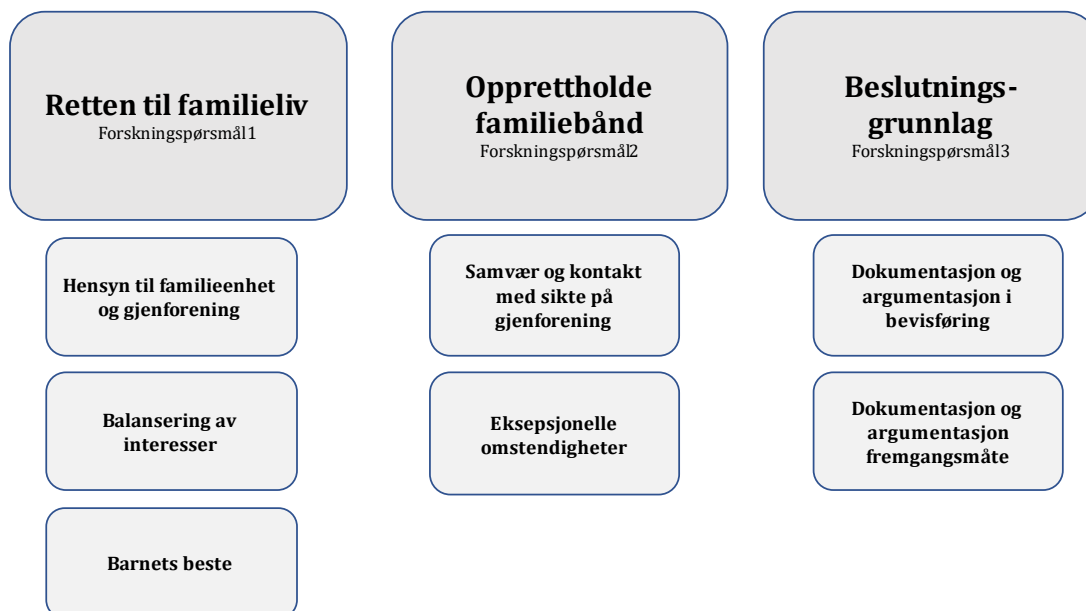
Retten til familieliv
Forskningspørsmål1

Hensyn til familieenhet og gjenforening

Balansering av interesser

Barnets beste

Opprettholde familiebånd
Forskningspørsmål2

Samvær og kontakt med sikte på gjenforening

Eksepsjonelle omstendigheter

Beslutnings-grunnlag
Forskningspørsmål3

Dokumentasjon og argumentasjon i bevisføring

Dokumentasjon og argumentasjon fremgangsmåte